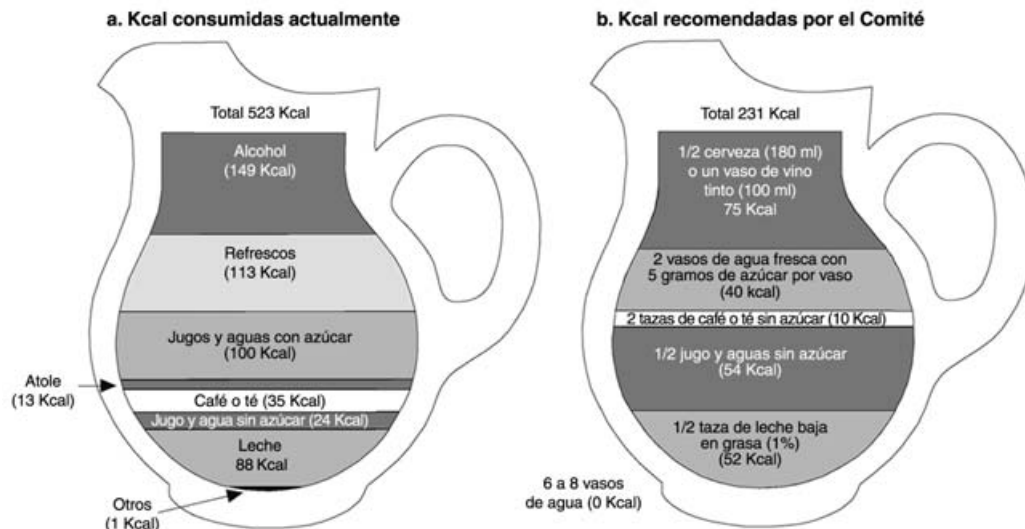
a. Kcal consumidas actualmente

Total 523 Kcal

Alcohol
(149 Kcal)

Refrescos
(113 Kcal)

Jugos y aguas con azúcar
(100 Kcal)

Atole
(13 Kcal)

Café o té (35 Kcal)

Jugo y agua sin azúcar (24 Kcal)

Leche
88 Kcal

Otros
(1 Kcal)

b. Kcal recomendadas por el Comité

Total 231 Kcal

1/2 cerveza (180 ml)
o un vaso de vino
tinto (100 ml)
75 Kcal

2 vasos de agua fresca con
5 gramos de azúcar por vaso
(40 kcal)

2 tazas de café o té sin azúcar (10 Kcal)

1/2 jugo y aguas sin azúcar
(54 Kcal)

1/2 taza de leche baja
en grasa (1%)
(52 Kcal)

6 a 8 vasos
de agua (0 Kcal)